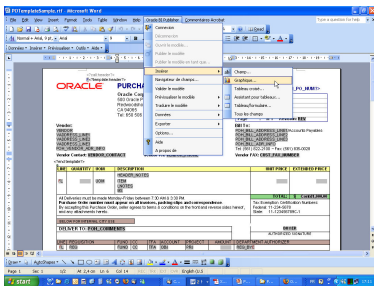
POTemplateSample.rtf - Microsoft Word

Fichier Edition Affichage Insertion Format Outils Tableau Fenêtre ? Oracle BI Publisher Commentaire Acrobat

Tapez une question

Normal + Arial, 9 pt, A Arial

Données Insérer Prévisualiser Outils Aide

Connexion

Déconnexion

Ouvrir le modèle...

Publier le modèle

Publier le modèle en tant que...

Insérer

Champ...

Navigateur de champs...

Graphique...

Valider le modèle

Tableau croisé...

Prévisualiser le modèle

Assistant pour tableaux...

Traduire le modèle

Tableau/formulaire...

Données

Tous les champs

Exporter

Options...

Aide

A propos de

ORACLE

PURCHA

Oracle Cor

500 Oracle P

Redwood S

CA 94065

Tel: 650 506

Vendor:

VENDOR

VADDRESS_LINE1

VADDRESS_LINE2

VADDRESS_LINE3

Vendor Contact: VENDOR_CONTACT

PO_NUMBER

Ship To:

Bill To:

Vendor FAX: CUST_FAX_NUMBER

LINE QUANTITY UOM DESCRIPTION UNIT PRICE EXTENDED PRICE

All Deliveries must be made Monday-Friday between 7:30 AM & 3:30 PM

Tax Exemption Certification Numbers

DELIVER TO: FOR_COMMENTS

BUYER

Page 1 Sec 1 1/2 At 2,4 cm Li 6 Col 14

Dessiner AutoFormes

démarrer